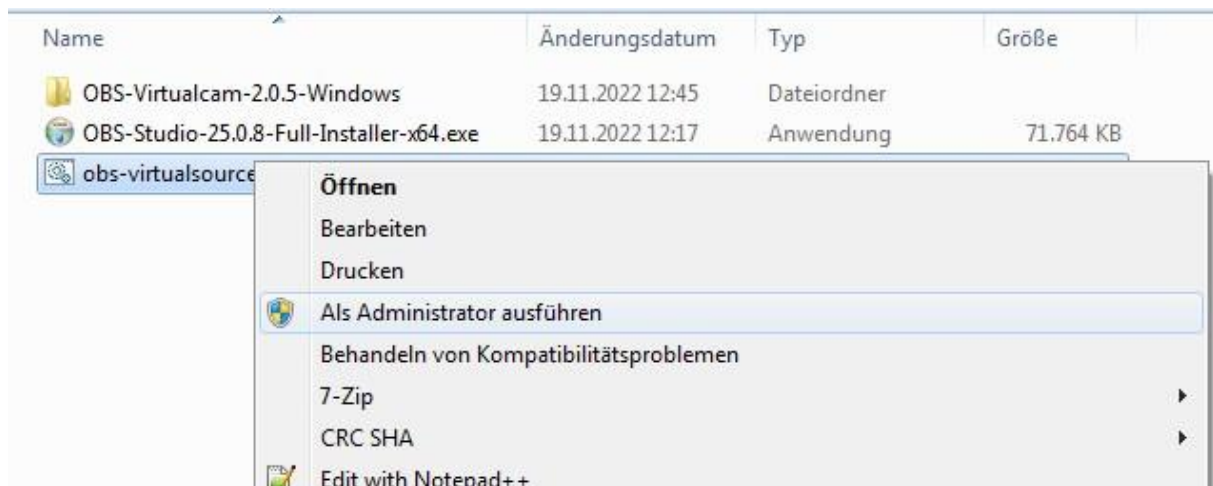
| Name | Änderungsdatum | Typ | Größe |
|---|---|---|---|
| OBS-Virtualcam-2.0.5-Windows | 19.11.2022 12:45 | Dateiordner | |
| OBS-Studio-25.0.8-Full-Installer-x64.exe | 19.11.2022 12:17 | Anwendung | 71.764 KB |
| obs-virtualsource | | | |

Öffnen
Bearbeiten
Drucken
Als Administrator ausführen
Behandeln von Kompatibilitätsproblemen
7-Zip
CRC SHA
Edit with Notepad++